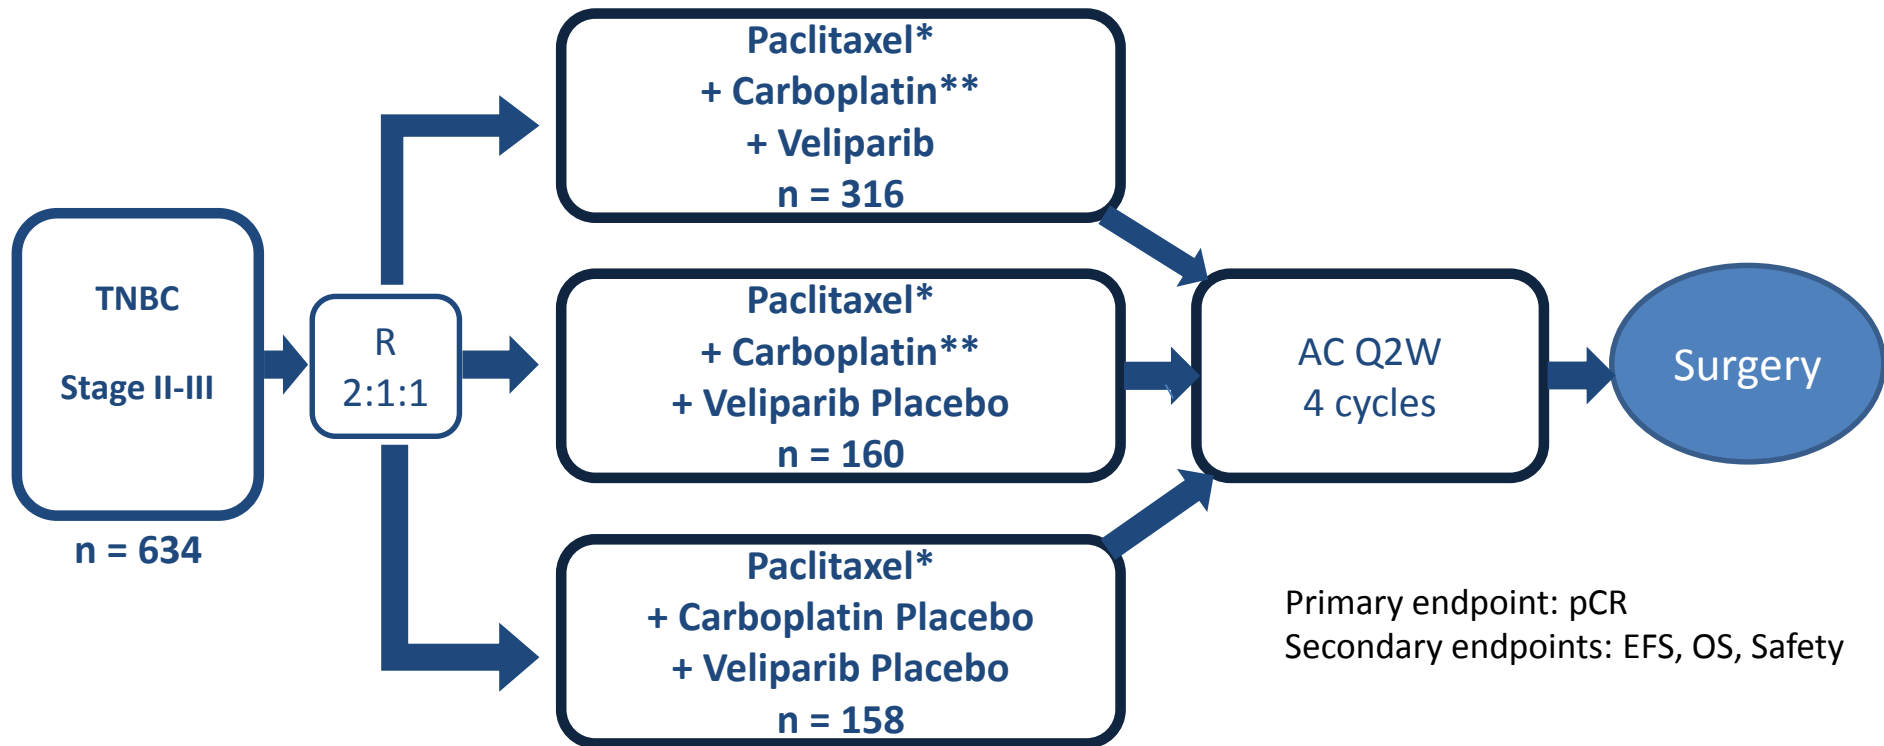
TNBC

Stage II-III

n = 634

R
2:1:1

Paclitaxel*
+ Carboplatin**
+ Veliparib
n = 316

Paclitaxel*
+ Carboplatin**
+ Veliparib Placebo
n = 160

Paclitaxel*
+ Carboplatin Placebo
+ Veliparib Placebo
n = 158

AC Q2W
4 cycles

Surgery

Primary endpoint: pCR
Secondary endpoints: EFS, OS, Safety